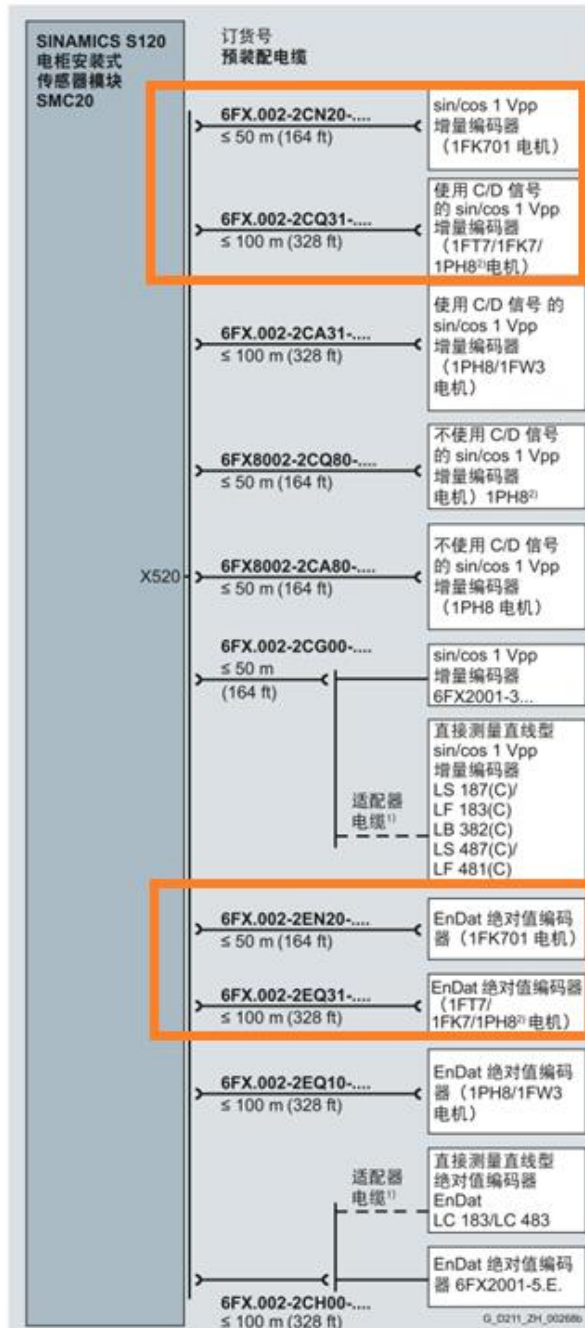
SINAMICS S120
电柜安装式
传感器模块
SMC20

订货号
预装配电缆

X520

6FX.002-2CN20-....
≤ 50 m (164 ft)

sin/cos 1 Vpp 增量编码器（1FK701 电机）

6FX.002-2CQ31-....
≤ 100 m (328 ft)

使用 C/D 信号的 sin/cos 1 Vpp 增量编码器（1FT7/1FK7/1PH8$^{2)}$电机）

6FX.002-2CA31-....
≤ 100 m (328 ft)

使用 C/D 信号 的 sin/cos 1 Vpp 增量编码器（1PH8/1FW3 电机）

6FX8002-2CQ80-....
≤ 50 m (164 ft)

不使用 C/D 信号的 sin/cos 1 Vpp 增量编码器 电机）1PH8$^{2)}$

6FX8002-2CA80-....
≤ 50 m (164 ft)

不使用 C/D 信号的 sin/cos 1 Vpp 增量编码器（1PH8 电机）

6FX.002-2CG00-....
≤ 50 m
(164 ft)

sin/cos 1 Vpp 增量编码器 6FX2001-3...

适配器
电缆$^{1)}$

直接测量直线型 sin/cos 1 Vpp 增量编码器 LS 187(C)/ LF 183(C) LB 382(C) LS 487(C)/ LF 481(C)

6FX.002-2EN20-....
≤ 50 m (164 ft)

EnDat 绝对值编码器（1FK701 电机）

6FX.002-2EQ31-....
≤ 100 m (328 ft)

EnDat 绝对值编码器（1FT7/1FK7/1PH8$^{2)}$ 电机）

6FX.002-2EQ10-....
≤ 100 m (328 ft)

EnDat 绝对值编码器（1PH8/1FW3 电机）

适配器
电缆$^{1)}$

直接测量直线型 绝对值编码器 EnDat LC 183/LC 483

EnDat 绝对值编码器 6FX2001-5.E.

6FX.002-2CH00-....
≤ 100 m (328 ft)

G_D211_ZH_00268b